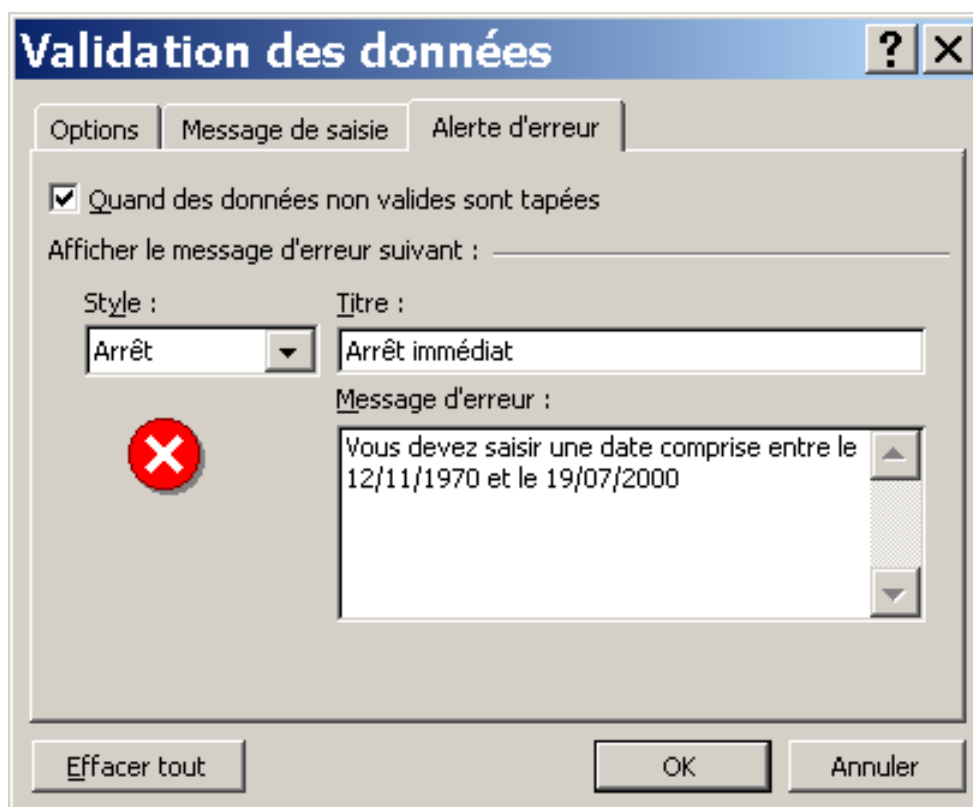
Validation des données

?

Options | Message de saisie | Alerte d'erreur

☑ Quand des données non valides sont tapées

Afficher le message d'erreur suivant :

Style :

Arrêt

Titre :

Arrêt immédiat

Message d'erreur :

Vous devez saisir une date comprise entre le 12/11/1970 et le 19/07/2000

Effacer tout

OK

Annuler